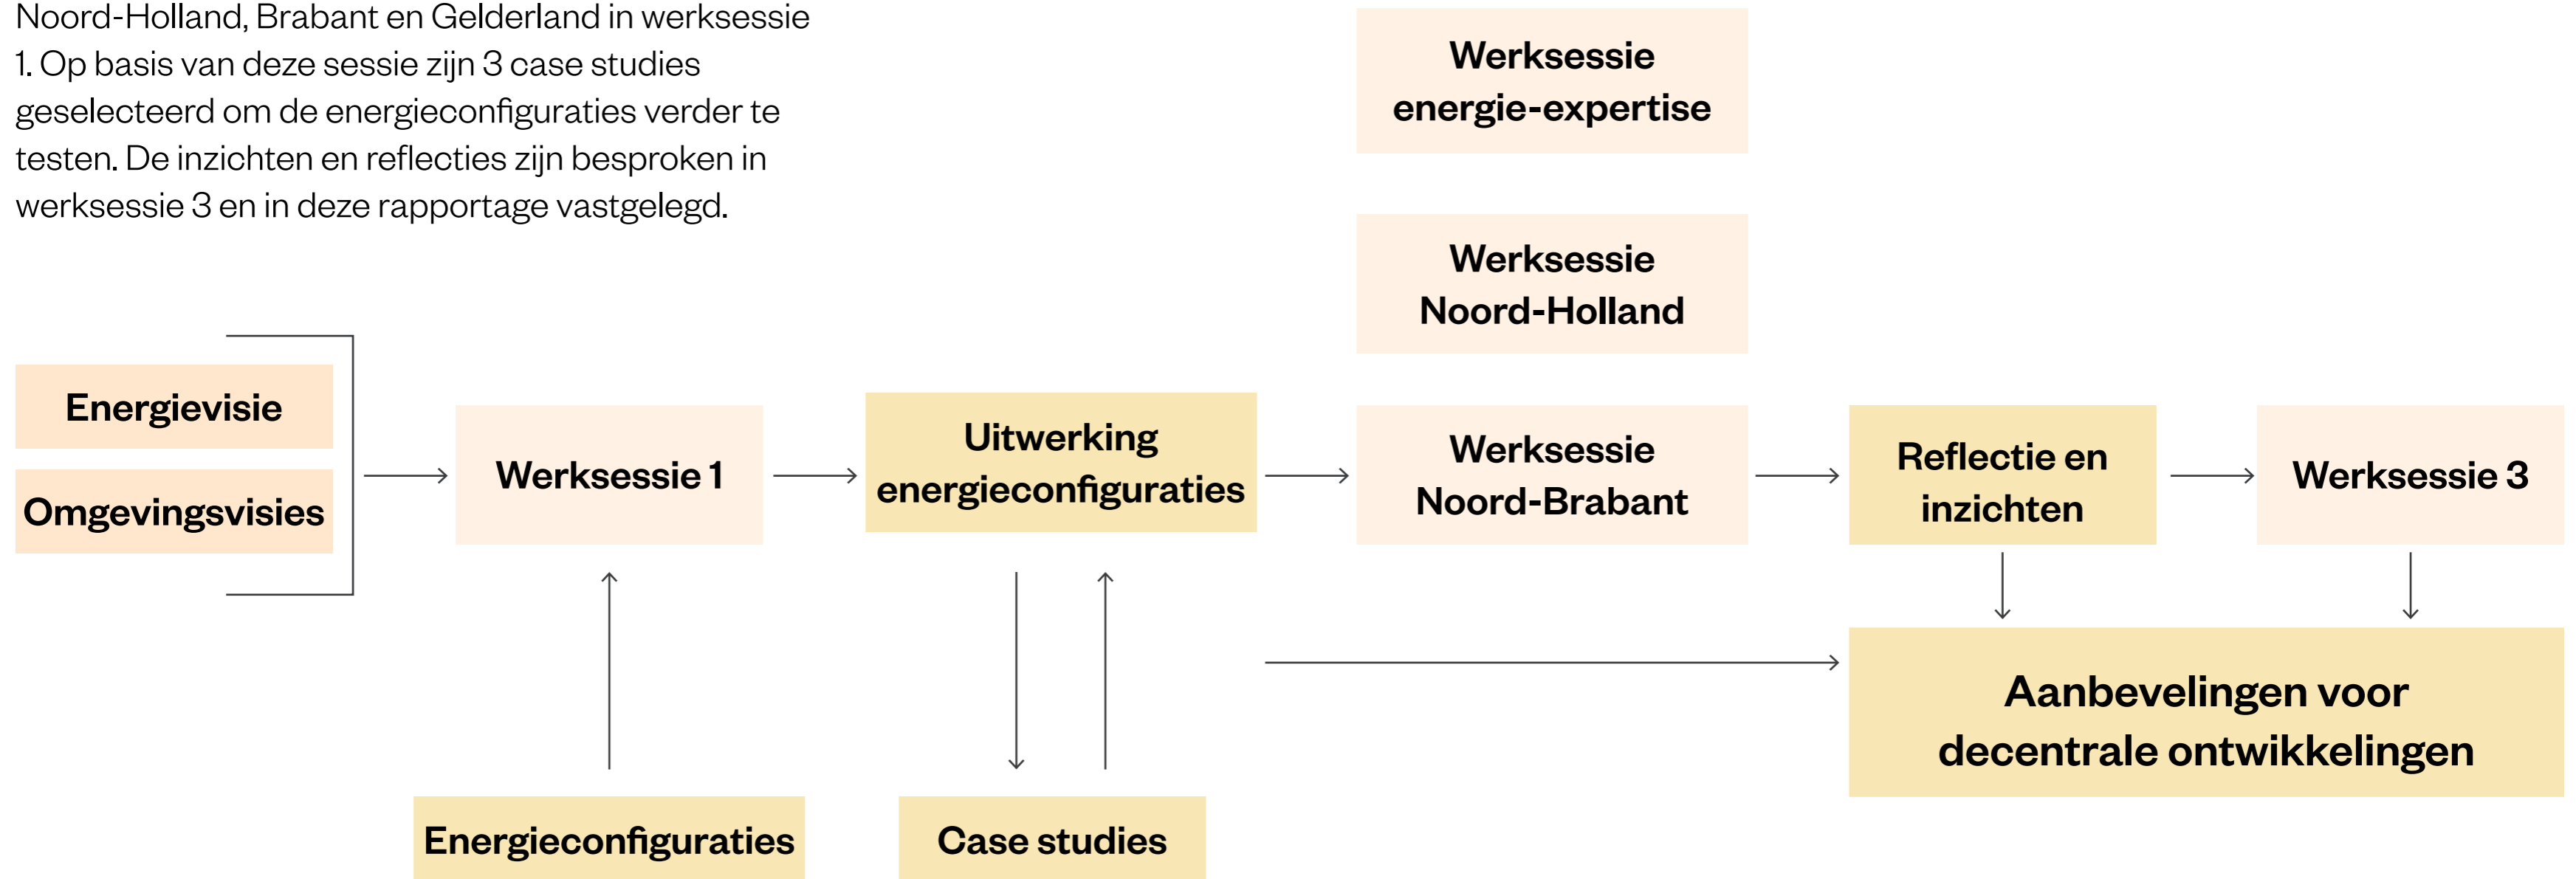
Noord-Holland, Brabant en Gelderland in werksessie 1. Op basis van deze sessie zijn 3 case studies geselecteerd om de energieconfiguraties verder te testen. De inzichten en reflecties zijn besproken in werksessie 3 en in deze rapportage vastgelegd.

Werksessie energie-expertise

Werksessie Noord-Holland

Energievisie

Omgevingsvisies

Werksessie 1

Uitwerking energieconfiguraties

Werksessie Noord-Brabant

Reflectie en inzichten

Werksessie 3

Aanbevelingen voor decentrale ontwikkelingen

Energieconfiguraties

Case studies